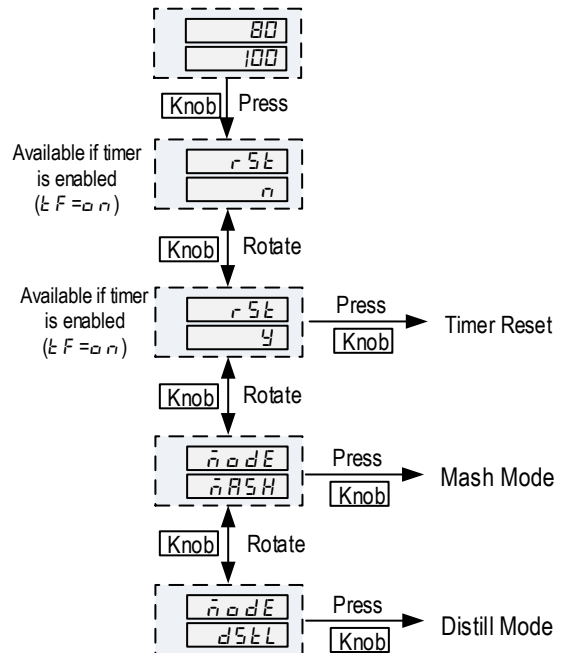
80
100

Knob Press

Available if timer is enabled (tF=on)
rSt
n

Knob Rotate

Available if timer is enabled (tF=on)
rSt
y
Press
Knob
Timer Reset

Knob Rotate

mode
mASH
Press
Knob
Mash Mode

Knob Rotate

mode
dStL
Press
Knob
Distill Mode